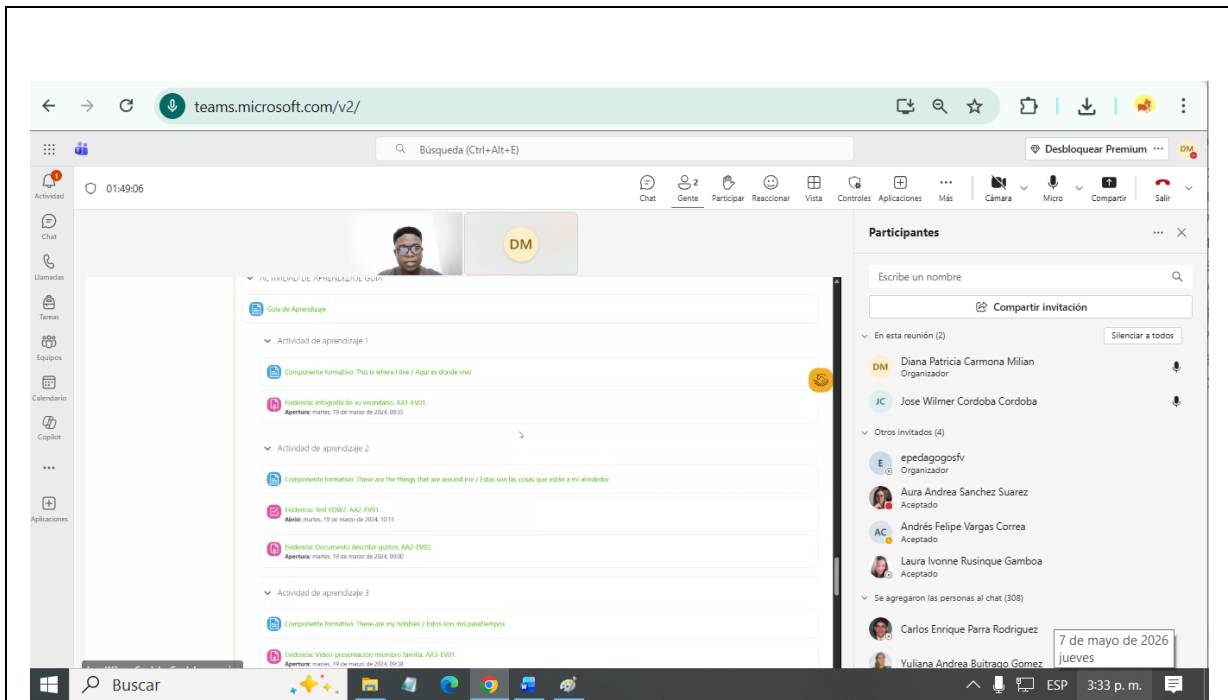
teams.microsoft.com/v2/

Búsqueda (Ctrl+Alt+E)

Desbloquear Premium ··· DM

Actividad
Chat
Llamadas
Tareas
Equipos
Calendario
Copilot
···
Aplicaciones

01:49:06

Chat Gente Participar Reaccionar Vista Controles Aplicaciones Más Cámara Micro Compartir Salir

DM

ACTIVIDAD DE APRENDIZAJE GUÍA

Guía de Aprendizaje

Actividad de aprendizaje 1

Componente formativo: This is where I live / Aquí es donde vivo

Evidencia: Infografía de su vecindario. AA1-EV01.
Apertura: martes, 19 de marzo de 2024, 00:33

Actividad de aprendizaje 2

Componente formativo: These are the things that are around me / Estas son las cosas que están a mi alrededor

Evidencia: Test EDW2. AA2-EV01.
Abrió: martes, 19 de marzo de 2024, 10:13

Evidencia: Documento describir gustos. AA2-EV02.
Apertura: martes, 19 de marzo de 2024, 00:00

Actividad de aprendizaje 3

Componente formativo: These are my hobbies / Estos son mis pasatiempos

Evidencia: Video presentación miembro familia. AA3-EV01.
Apertura: martes, 19 de marzo de 2024, 09:38

Participantes

Escribe un nombre

Compartir invitación

En esta reunión (2) Silenciar a todos

DM Diana Patricia Carmona Milian
Organizador

JC Jose Wilmer Cordoba Cordoba

Otros invitados (4)

E epedagogosfv
Organizador

Aura Andrea Sanchez Suarez
Aceptado

AC Andrés Felipe Vargas Correa
Aceptado

Laura Ivonne Rusinque Gamboa
Aceptado

Se agregaron las personas al chat (308)

Carlos Enrique Parra Rodriguez

Yuliana Andrea Buitrago Gomez

7 de mayo de 2026
jueves

Buscar

ESP 3:33 p. m.